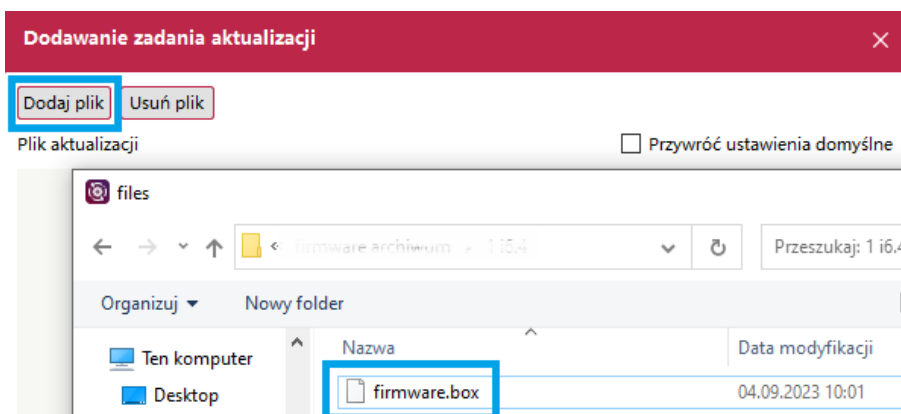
Dodawanie zadania aktualizacji ×

Dodaj plik Usuń plik

Plik aktualizacji

Przywróć ustawienia domyślne

files

« firmware archiwum › 1 i6.4

Przeszukaj: 1 i6.4

Organizuj ▾ Nowy folder

Ten komputer

Desktop

Nazwa

Data modyfikacji

firmware.box

04.09.2023 10:01